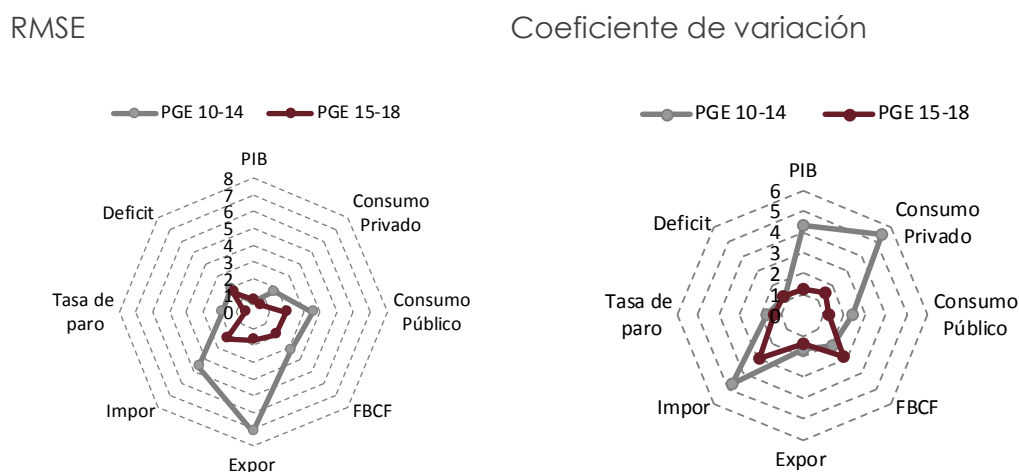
RMSE

PGE 10-14 PGE 15-18

PIB
8
7
6
5
4
3
2
1
0
Consumo Privado
Consumo Público
FBCF
Expor
Impor
Tasa de paro
Deficit

Coeficiente de variación

PGE 10-14 PGE 15-18

PIB
6
5
4
3
2
1
0
Consumo Privado
Consumo Público
FBCF
Expor
Impor
Tasa de paro
Deficit